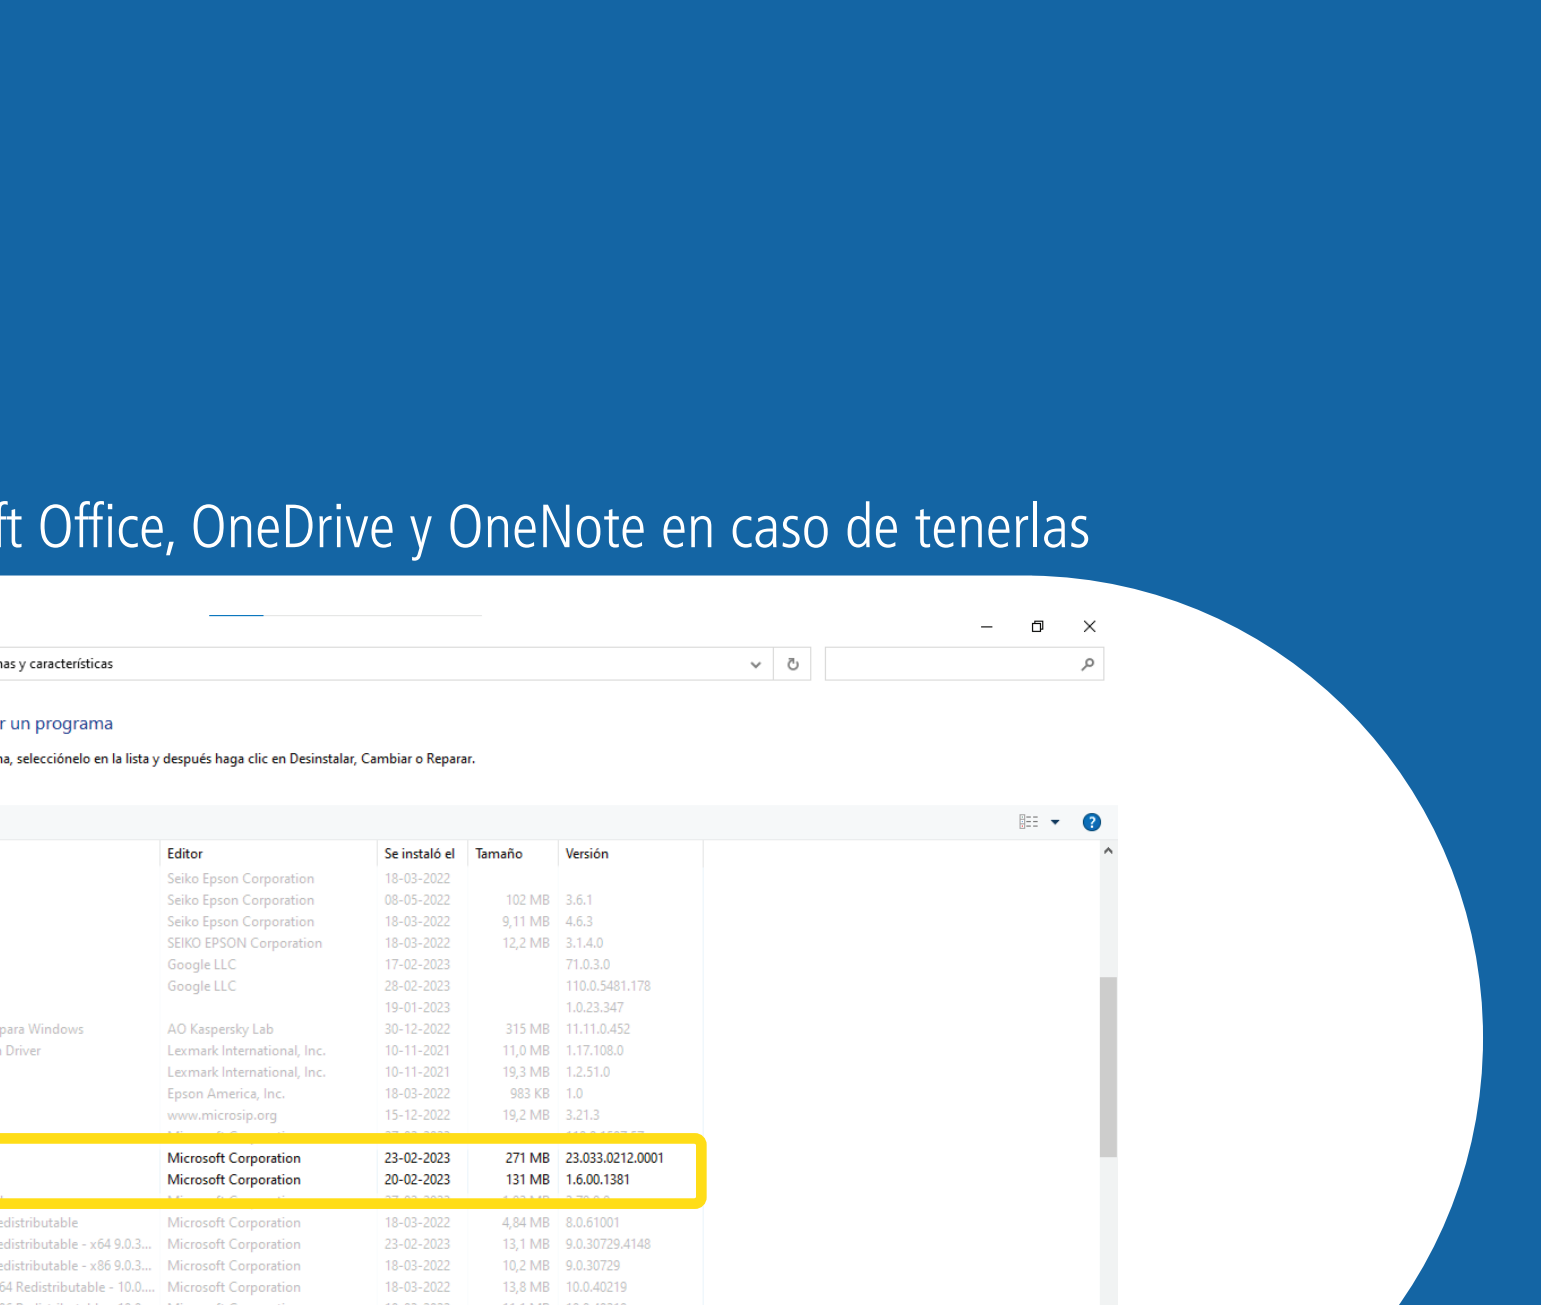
ft Office, OneDrive y OneNote en caso de tenerlas

nas y características

r un programa

na, selecciónelo en la lista y después haga clic en Desinstalar, Cambiar o Reparar.

| | Editor | Se instaló el | Tamaño | Versión |
|---|---|---|---|---|
| | Seiko Epson Corporation | 18-03-2022 | | |
| | Seiko Epson Corporation | 08-05-2022 | 102 MB | 3.6.1 |
| | Seiko Epson Corporation | 18-03-2022 | 9,11 MB | 4.6.3 |
| | SEIKO EPSON Corporation | 18-03-2022 | 12,2 MB | 3.1.4.0 |
| | Google LLC | 17-02-2023 | | 71.0.3.0 |
| | Google LLC | 28-02-2023 | | 110.0.5481.178 |
| | | 19-01-2023 | | 1.0.23.347 |
| para Windows | AO Kaspersky Lab | 30-12-2022 | 315 MB | 11.11.0.452 |
| Driver | Lexmark International, Inc. | 10-11-2021 | 11,0 MB | 1.17.108.0 |
| | Lexmark International, Inc. | 10-11-2021 | 19,3 MB | 1.2.51.0 |
| | Epson America, Inc. | 18-03-2022 | 983 KB | 1.0 |
| | www.microsip.org | 15-12-2022 | 19,2 MB | 3.21.3 |
| | Microsoft Corporation | 23-02-2023 | 271 MB | 23.033.0212.0001 |
| | Microsoft Corporation | 20-02-2023 | 131 MB | 1.6.00.1381 |
| edistributable | Microsoft Corporation | 18-03-2022 | 4,84 MB | 8.0.61001 |
| edistributable - x64 9.0.3... | Microsoft Corporation | 23-02-2023 | 13,1 MB | 9.0.30729.4148 |
| edistributable - x86 9.0.3... | Microsoft Corporation | 18-03-2022 | 10,2 MB | 9.0.30729 |
| 64 Redistributable - 10.0.... | Microsoft Corporation | 18-03-2022 | 13,8 MB | 10.0.40219 |